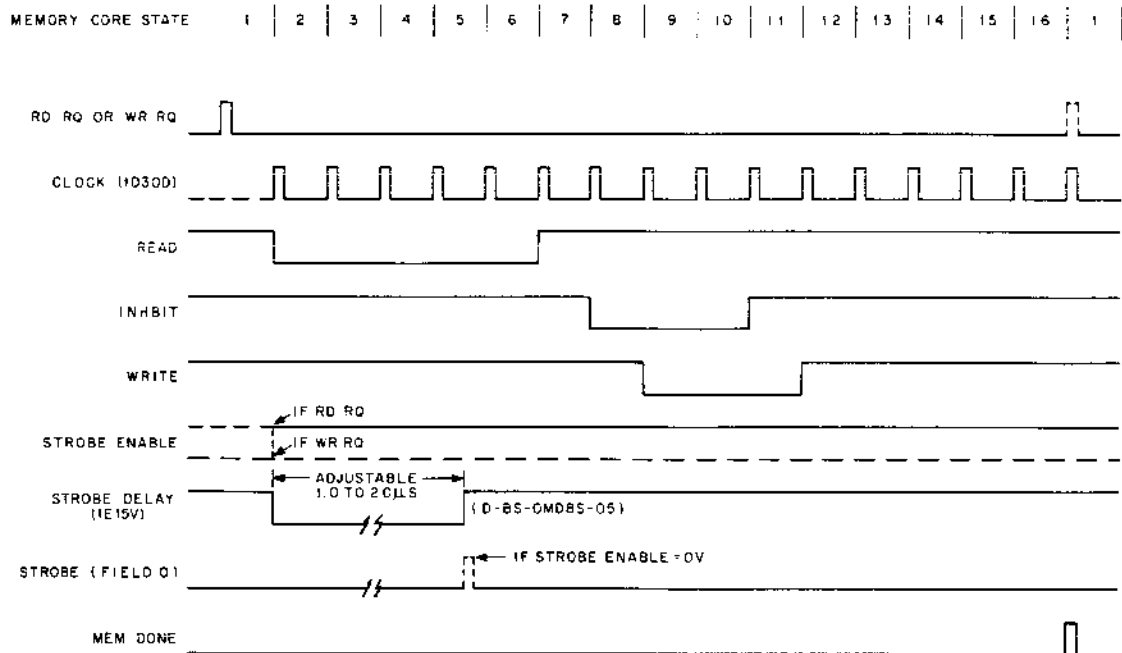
MEMORY CORE STATE 1 2 3 4 5 6 7 8 9 10 11 12 13 14 15 16 1

RD RQ OR WR RQ

CLOCK (1D30D)

READ

INHBIT

WRITE

IF RD RQ

STROBE ENABLE

IF WR RQ

ADJUSTABLE 1.0 TO 2.0 μS

STROBE DELAY (1E15V)

(D-BS-OMDBS-05)

IF STROBE ENABLE = 0V

STROBE (FIELD 0)

MEM DONE